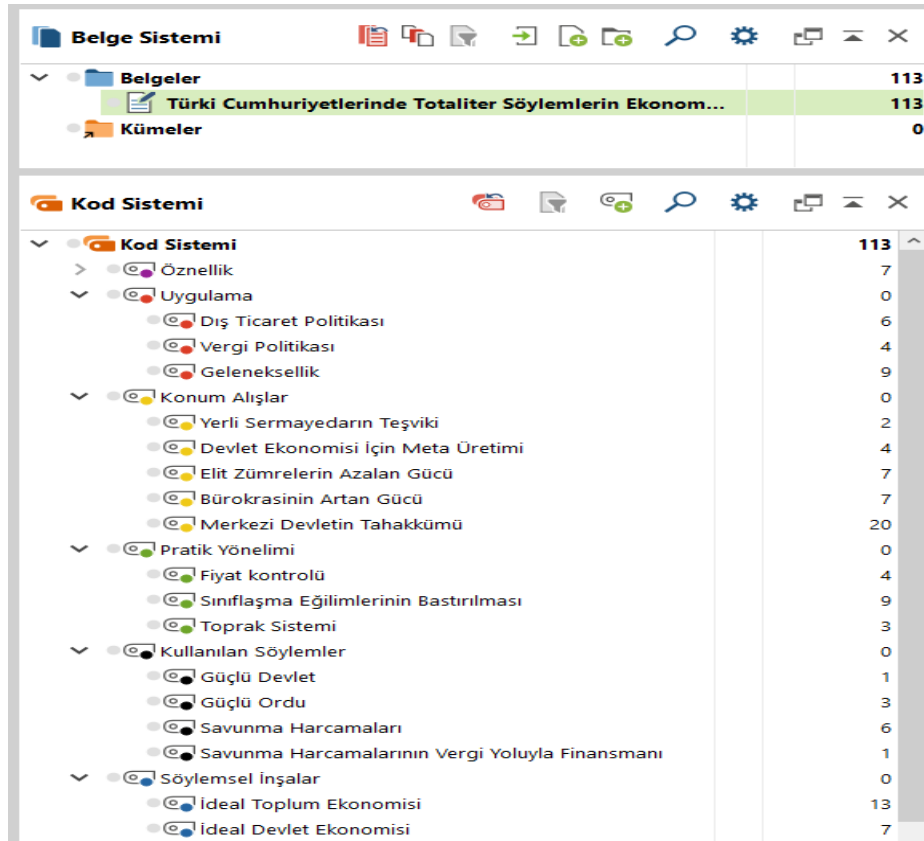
Belge Sistemi

Belgeler 113
Türki Cumhuriyetlerinde Totaliter Söylemlerin Ekonom... 113
Kümeler 0

Kod Sistemi

| Kod | Sayı |
|---|---|
| Kod Sistemi | 113 |
| Öznellik | 7 |
| Uygulama | 0 |
| Dış Ticaret Politikası | 6 |
| Vergi Politikası | 4 |
| Geleneksellik | 9 |
| Konum Alışlar | 0 |
| Yerli Sermayedarın Teşviki | 2 |
| Devlet Ekonomisi İçin Meta Üretimi | 4 |
| Elit Zümrelerin Azalan Gücü | 7 |
| Bürokrasinin Artan Gücü | 7 |
| Merkezi Devletin Tahakkümü | 20 |
| Pratik Yönelimi | 0 |
| Fiyat kontrolü | 4 |
| Sınıflaşma Eğilimlerinin Bastırılması | 9 |
| Toprak Sistemi | 3 |
| Kullanılan Söylemler | 0 |
| Güçlü Devlet | 1 |
| Güçlü Ordu | 3 |
| Savunma Harcamaları | 6 |
| Savunma Harcamalarının Vergi Yoluyla Finansmanı | 1 |
| Söylemsel İnşalar | 0 |
| İdeal Toplum Ekonomisi | 13 |
| İdeal Devlet Ekonomisi | 7 |